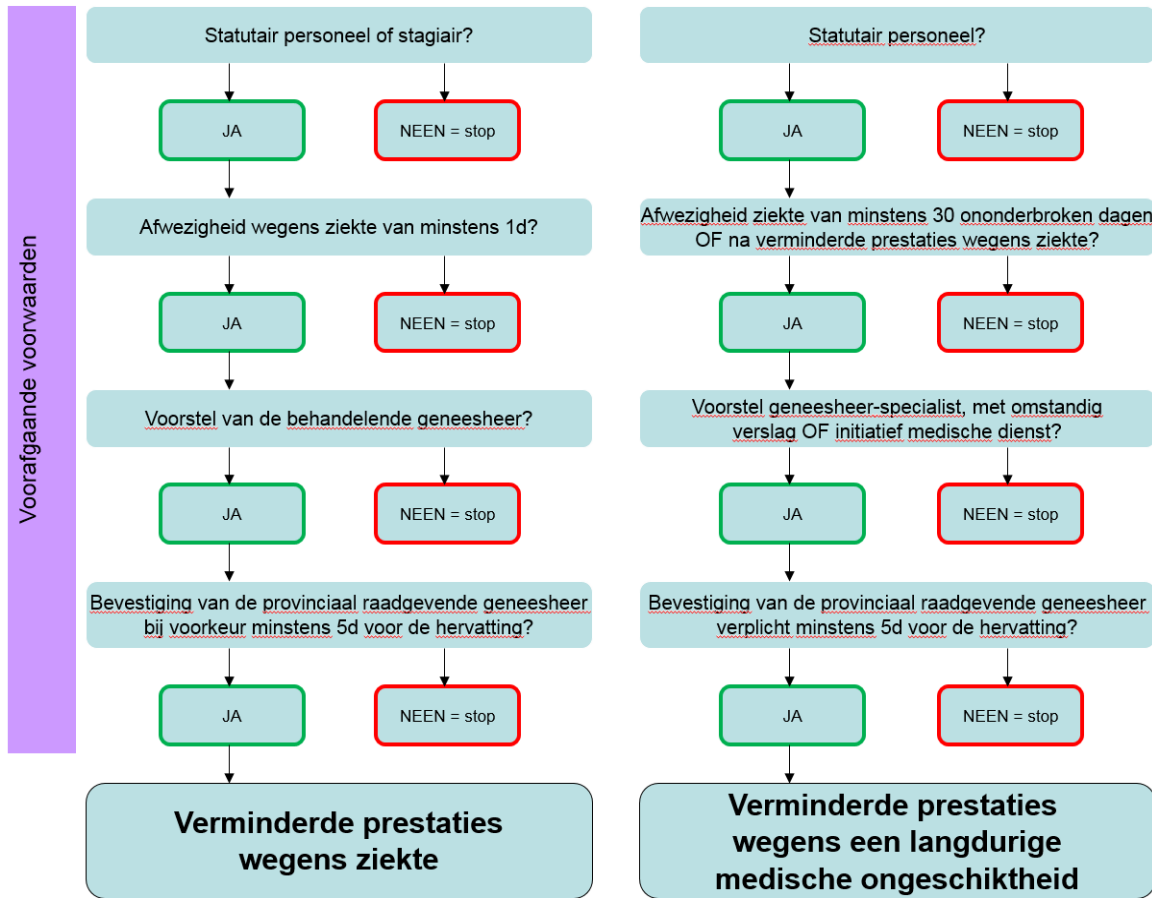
Voorafgaande voorwaarden

Statutair personeel of stagiair?

JA

NEEN = stop

Afwezigheid wegens ziekte van minstens 1d?

JA

NEEN = stop

Voorstel van de behandelende geneesheer?

JA

NEEN = stop

Bevestiging van de provinciaal raadgevende geneesheer bij voorkeur minstens 5d voor de hervatting?

JA

NEEN = stop

Verminderde prestaties wegens ziekte

Statutair personeel?

JA

NEEN = stop

Afwezigheid ziekte van minstens 30 ononderbroken dagen OF na verminderde prestaties wegens ziekte?

JA

NEEN = stop

Voorstel geneesheer-specialist, met omstandig verslag OF initiatief medische dienst?

JA

NEEN = stop

Bevestiging van de provinciaal raadgevende geneesheer verplicht minstens 5d voor de hervatting?

JA

NEEN = stop

Verminderde prestaties wegens een langdurige medische ongeschiktheid